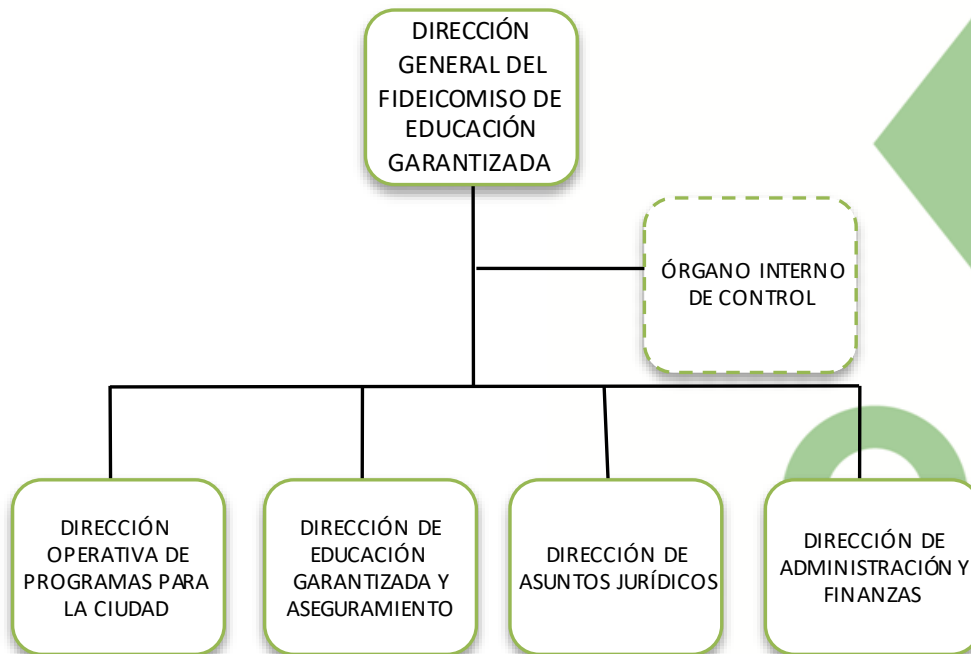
DIRECCIÓN GENERAL DEL FIDEICOMISO DE EDUCACIÓN GARANTIZADA

ÓRGANO INTERNO DE CONTROL

DIRECCIÓN OPERATIVA DE PROGRAMAS PARA LA CIUDAD

DIRECCIÓN DE EDUCACIÓN GARANTIZADA Y ASEGURAMIENTO

DIRECCIÓN DE ASUNTOS JURÍDICOS

DIRECCIÓN DE ADMINISTRACIÓN Y FINANZAS